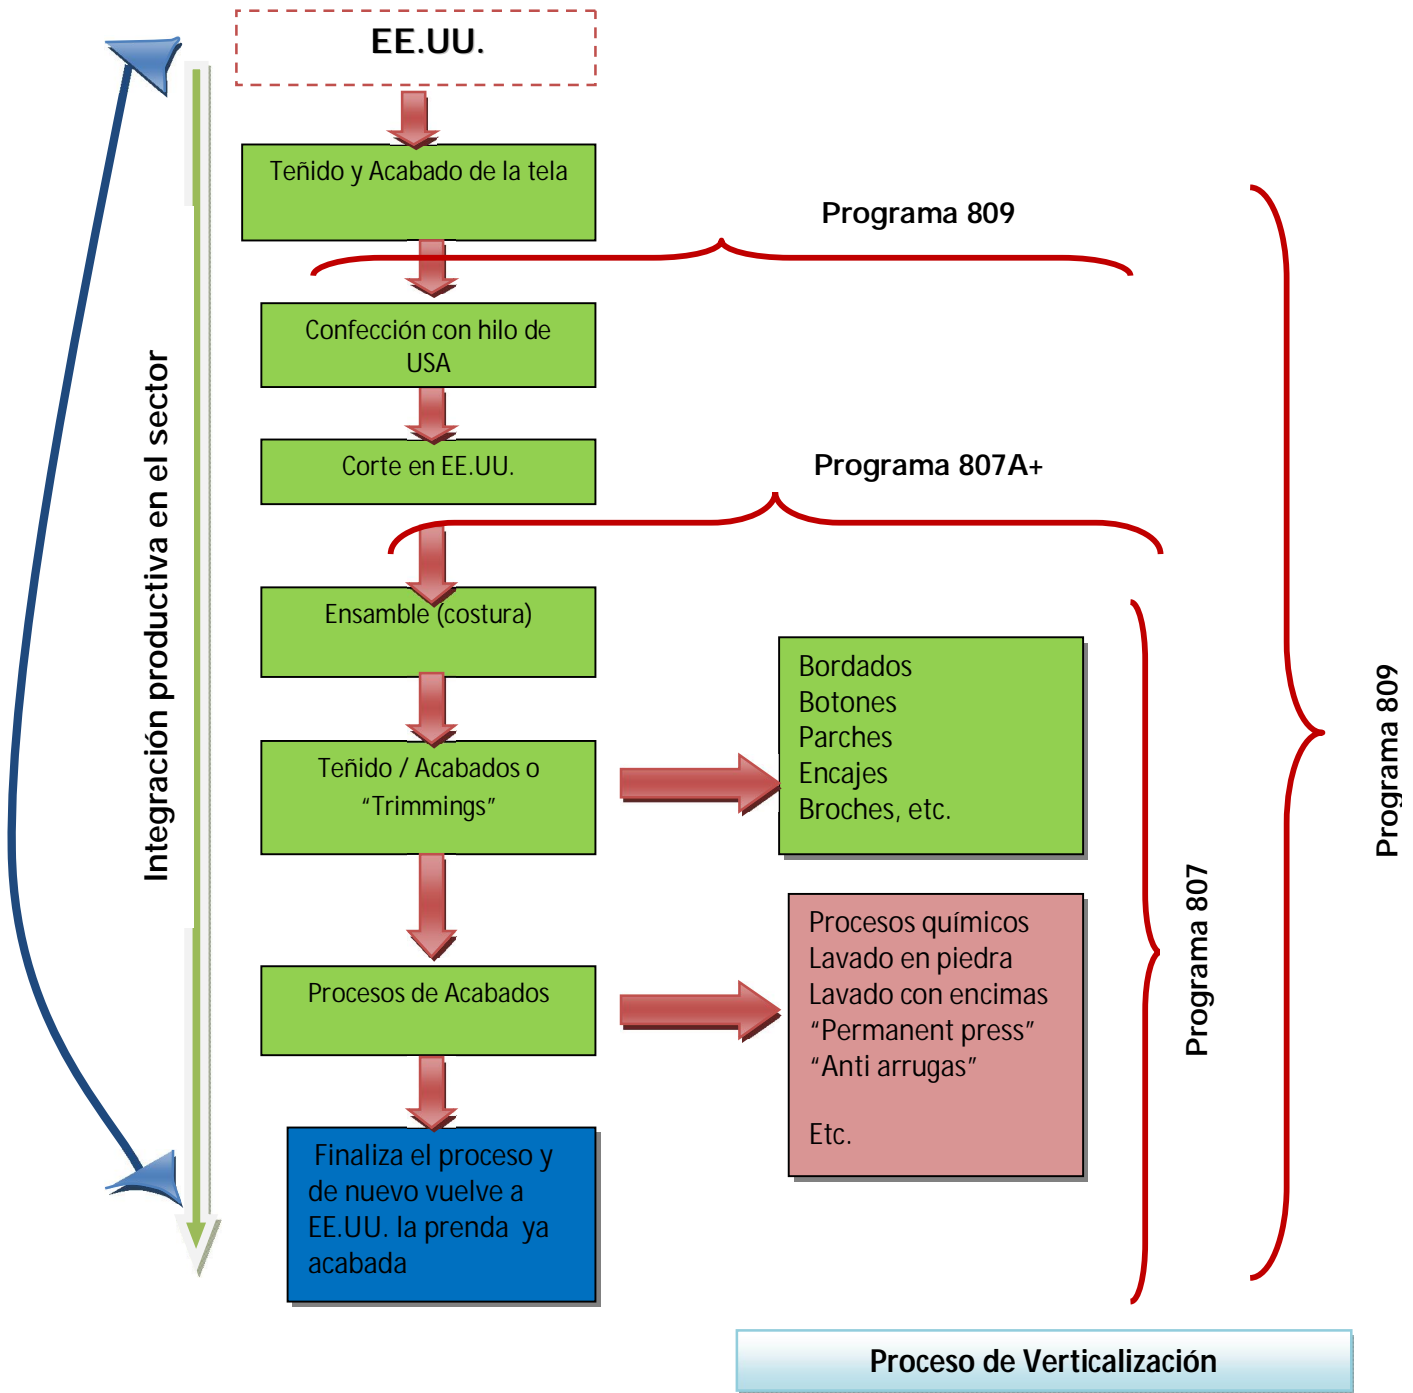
EE.UU.

Integración productiva en el sector

Teñido y Acabado de la tela

Programa 809

Confección con hilo de USA

Corte en EE.UU.

Programa 807A+

Ensamble (costura)

Teñido / Acabados o "Trimmings"

Bordados
Botones
Parches
Encajes
Broches, etc.

Procesos de Acabados

Procesos químicos
Lavado en piedra
Lavado con encimas
"Permanent press"
"Anti arrugas"

Etc.

Finaliza el proceso y de nuevo vuelve a EE.UU. la prenda ya acabada

Programa 807

Programa 809

Proceso de Verticalización